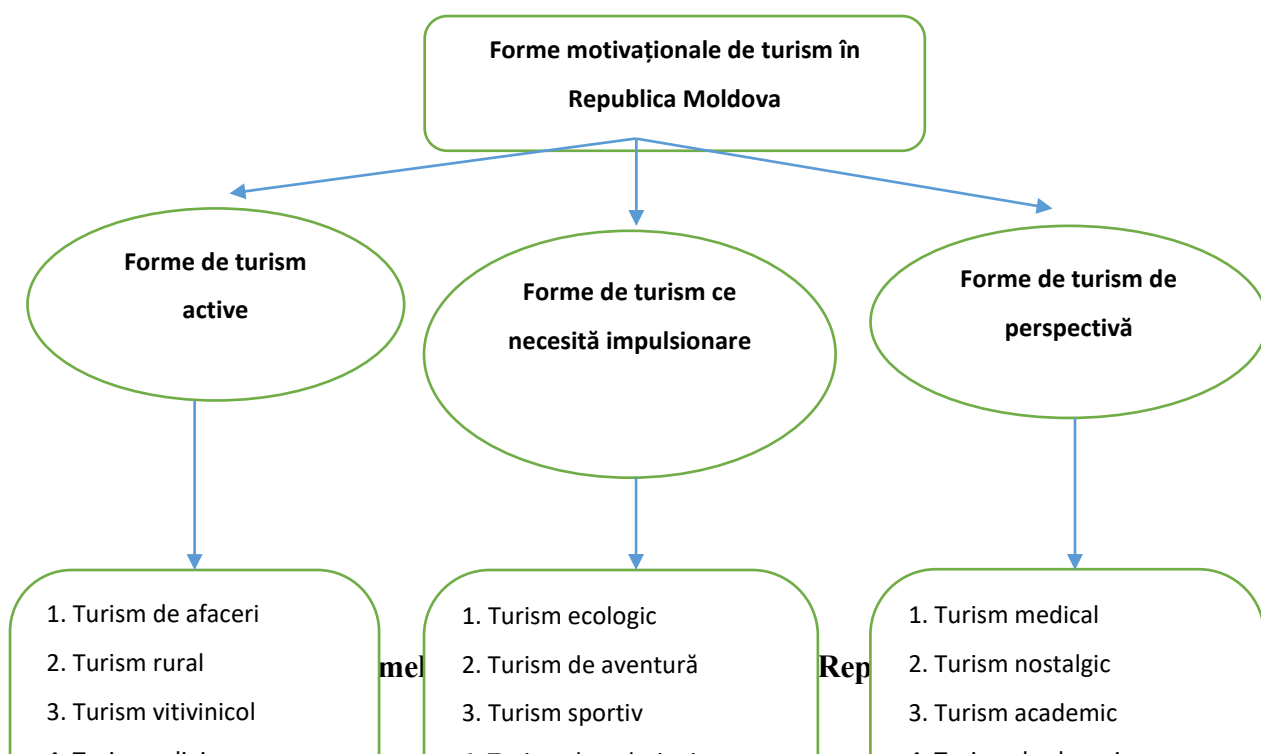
Forme motivaționale de turism în Republica Moldova

Forme de turism active

Forme de turism ce necesită impulsionare

Forme de turism de perspectivă

1. Turism de afaceri
2. Turism rural
3. Turism vitivinicol
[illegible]

mel

1. Turism ecologic
2. Turism de aventură
3. Turism sportiv
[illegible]

Rep

1. Turism medical
2. Turism nostalgic
3. Turism academic
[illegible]